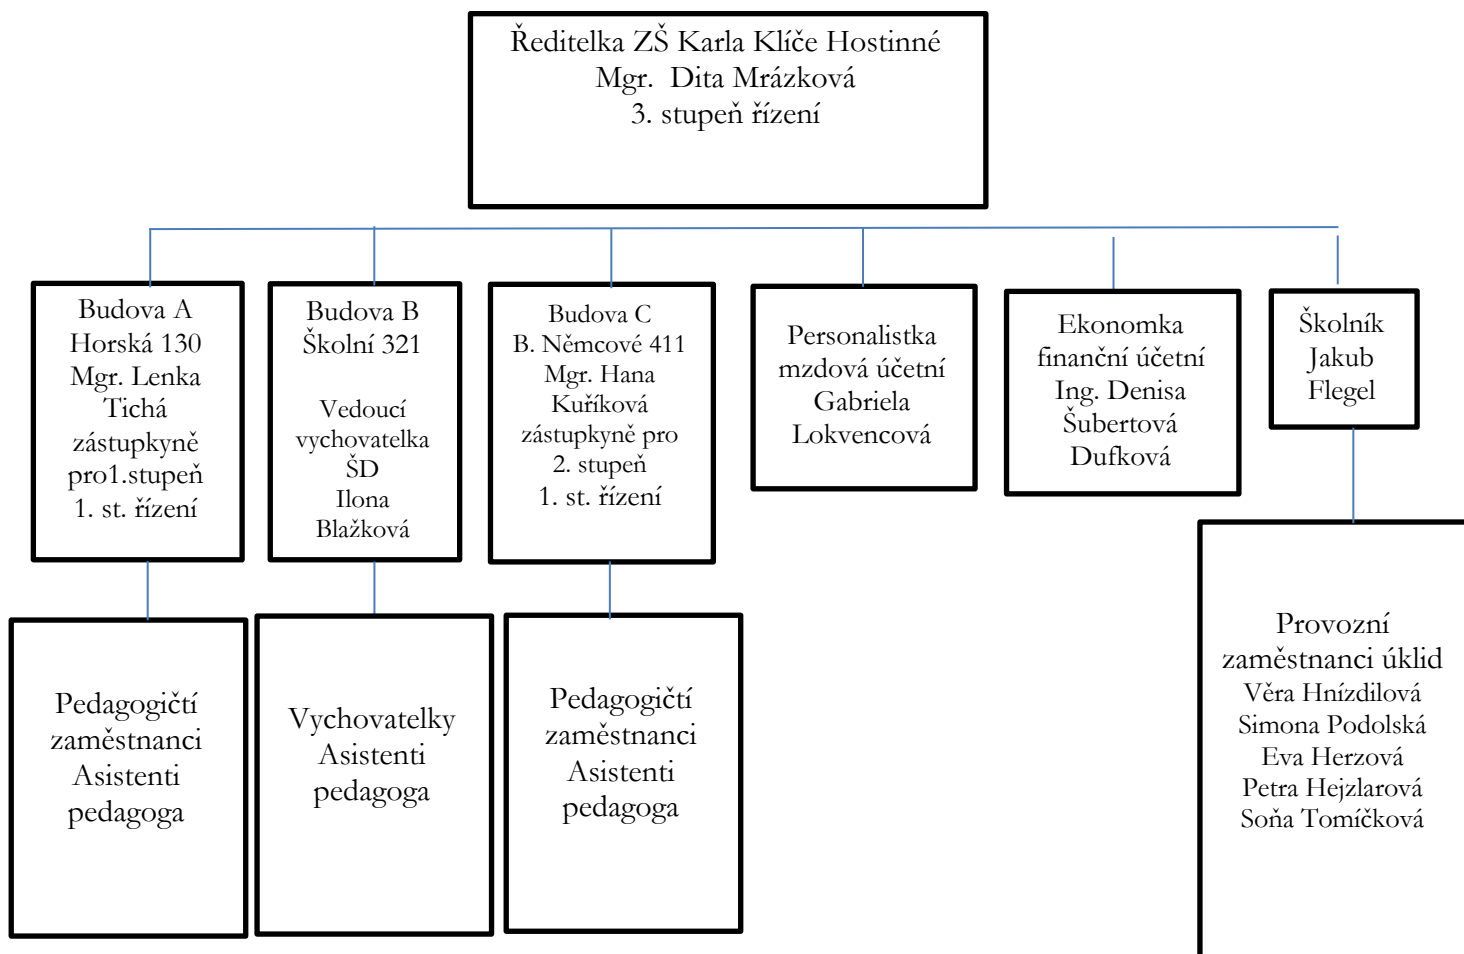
Ředitelka ZŠ Karla Klíče Hostinné
Mgr. Dita Mrázková
3. stupeň řízení

Budova A
Horská 130
Mgr. Lenka Tichá
zástupkyně pro1.stupeň
1. st. řízení

Budova B
Školní 321

Vedoucí vychovatelka ŠD
Ilona Blažková

Budova C
B. Němcové 411
Mgr. Hana Kuříková
zástupkyně pro 2. stupeň
1. st. řízení

Personalistka mzdová účetní
Gabriela Lokvencová

Ekonomka finanční účetní
Ing. Denisa Šubertová Dufková

Školník
Jakub Flegel

Pedagogičtí zaměstnanci
Asistenti pedagoga

Vychovatelky
Asistenti pedagoga

Pedagogičtí zaměstnanci
Asistenti pedagoga

Provozní zaměstnanci úklid
Věra Hnízdilová
Simona Podolská
Eva Herzová
Petra Hejzlarová
Soňa Tomíčková